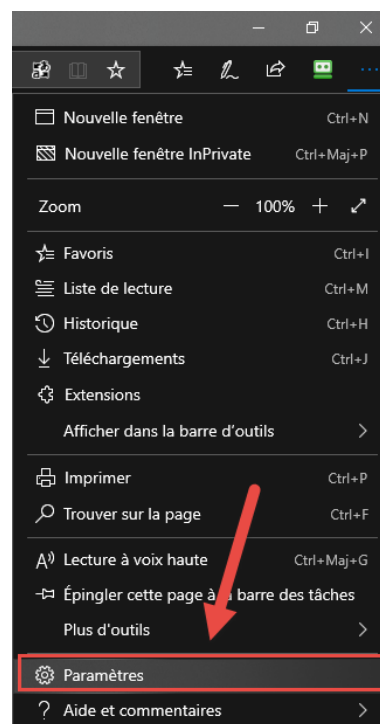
Nouvelle fenêtre Ctrl+N
Nouvelle fenêtre InPrivate Ctrl+Maj+P
Zoom — 100% +
Favoris Ctrl+I
Liste de lecture Ctrl+M
Historique Ctrl+H
Téléchargements Ctrl+J
Extensions
Afficher dans la barre d'outils
Imprimer Ctrl+P
Trouver sur la page Ctrl+F
Lecture à voix haute Ctrl+Maj+G
Épingler cette page à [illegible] barre des tâches
Plus d'outils
Paramètres
Aide et commentaires